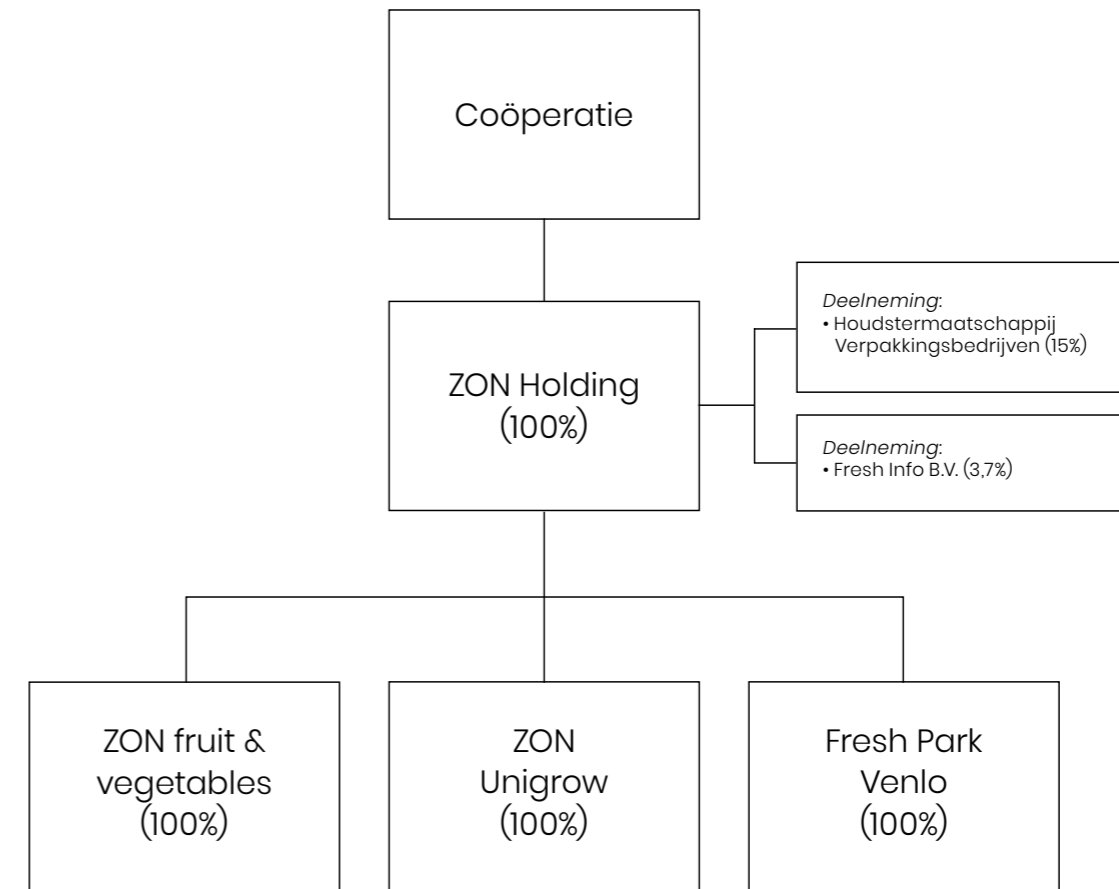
Coöperatie

ZON Holding
(100%)

*Deelneming*:
• Houdstermaatschappij Verpakkingsbedrijven (15%)

*Deelneming*:
• Fresh Info B.V. (3,7%)

ZON fruit & vegetables
(100%)

ZON
Unigrow
(100%)

Fresh Park
Venlo
(100%)